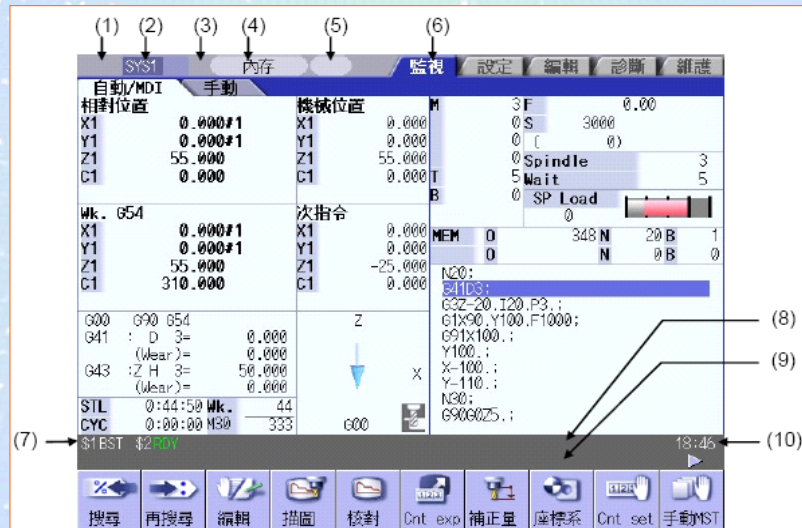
(1) (2) (3) (4) (5) (6)

SYS1 內存 監視 設定 編輯 診斷 維護

自動/MDI 手動

相對位置
X1 0.000#1
Y1 0.000#1
Z1 55.000
C1 0.000

機械位置
X1 0.000
Y1 0.000
Z1 55.000
C1 0.000

M 3 F 0.00
0 S 3000
0 ( 0)
0 Spindle 3
T 5 Wait 5
B 0 SP Load
0

Wk. G54
X1 0.000#1
Y1 0.000#1
Z1 55.000
C1 310.000

次指令
X1 0.000
Y1 0.000
Z1 -25.000
C1 0.000

MEM 0 348 N 20 B 1
0 N 0 B 0

N20;
G41D3;
G3Z-20.I20.P3.;
G1X90.Y100.F1000;
G91X100.;
Y100.;
X-100.;
Y-110.;
N30;
G90G0Z5.;

G00 G90 G54
G41 : D 3= 0.000
(Wear)= 0.000
G43 :Z H 3= 50.000
(Wear)= 0.000

Z
X
G00

STL 0:44:50 Wk. 44
CYC 0:00:00 M30 333

(8)
(9)

(7) $1BST $2RDY 18:46 (10)

搜尋 再搜尋 編輯 描圖 檢對 Cnt exp 補正量 座標系 Cnt set 手動MST